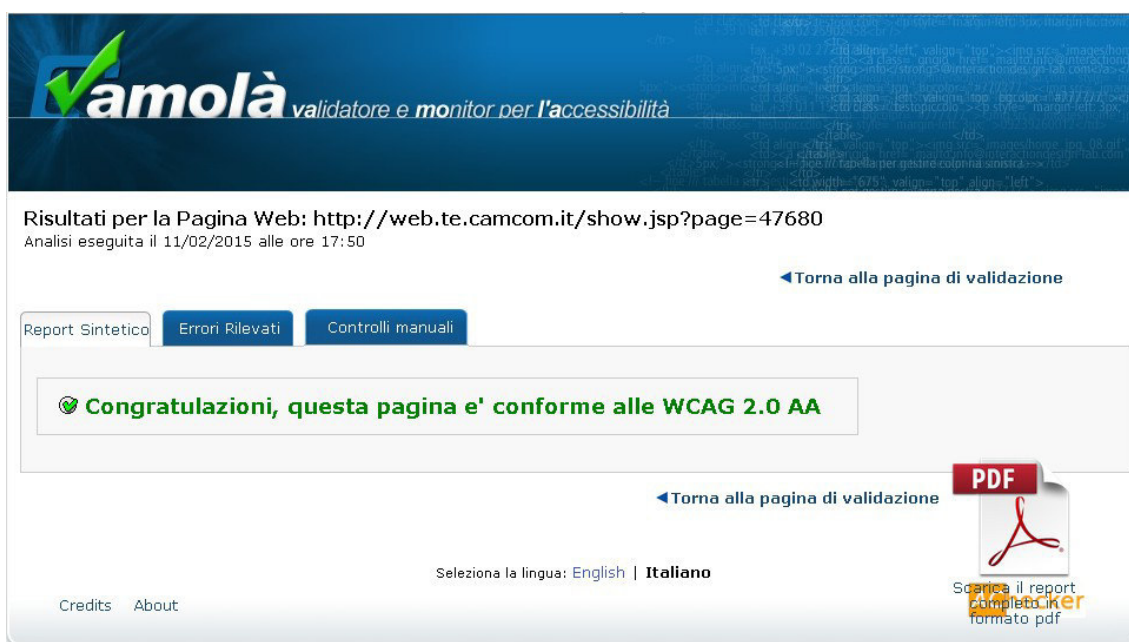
Vamolà validatore e monitor per l'accessibilità

Risultati per la Pagina Web: http://web.te.camcom.it/show.jsp?page=47680
Analisi eseguita il 11/02/2015 alle ore 17:50

◀Torna alla pagina di validazione

Report Sintetico | Errori Rilevati | Controlli manuali

Congratulazioni, questa pagina e' conforme alle WCAG 2.0 AA

◀Torna alla pagina di validazione

PDF

Scarica il report completo in formato pdf

Seleziona la lingua: English | Italiano

Credits About